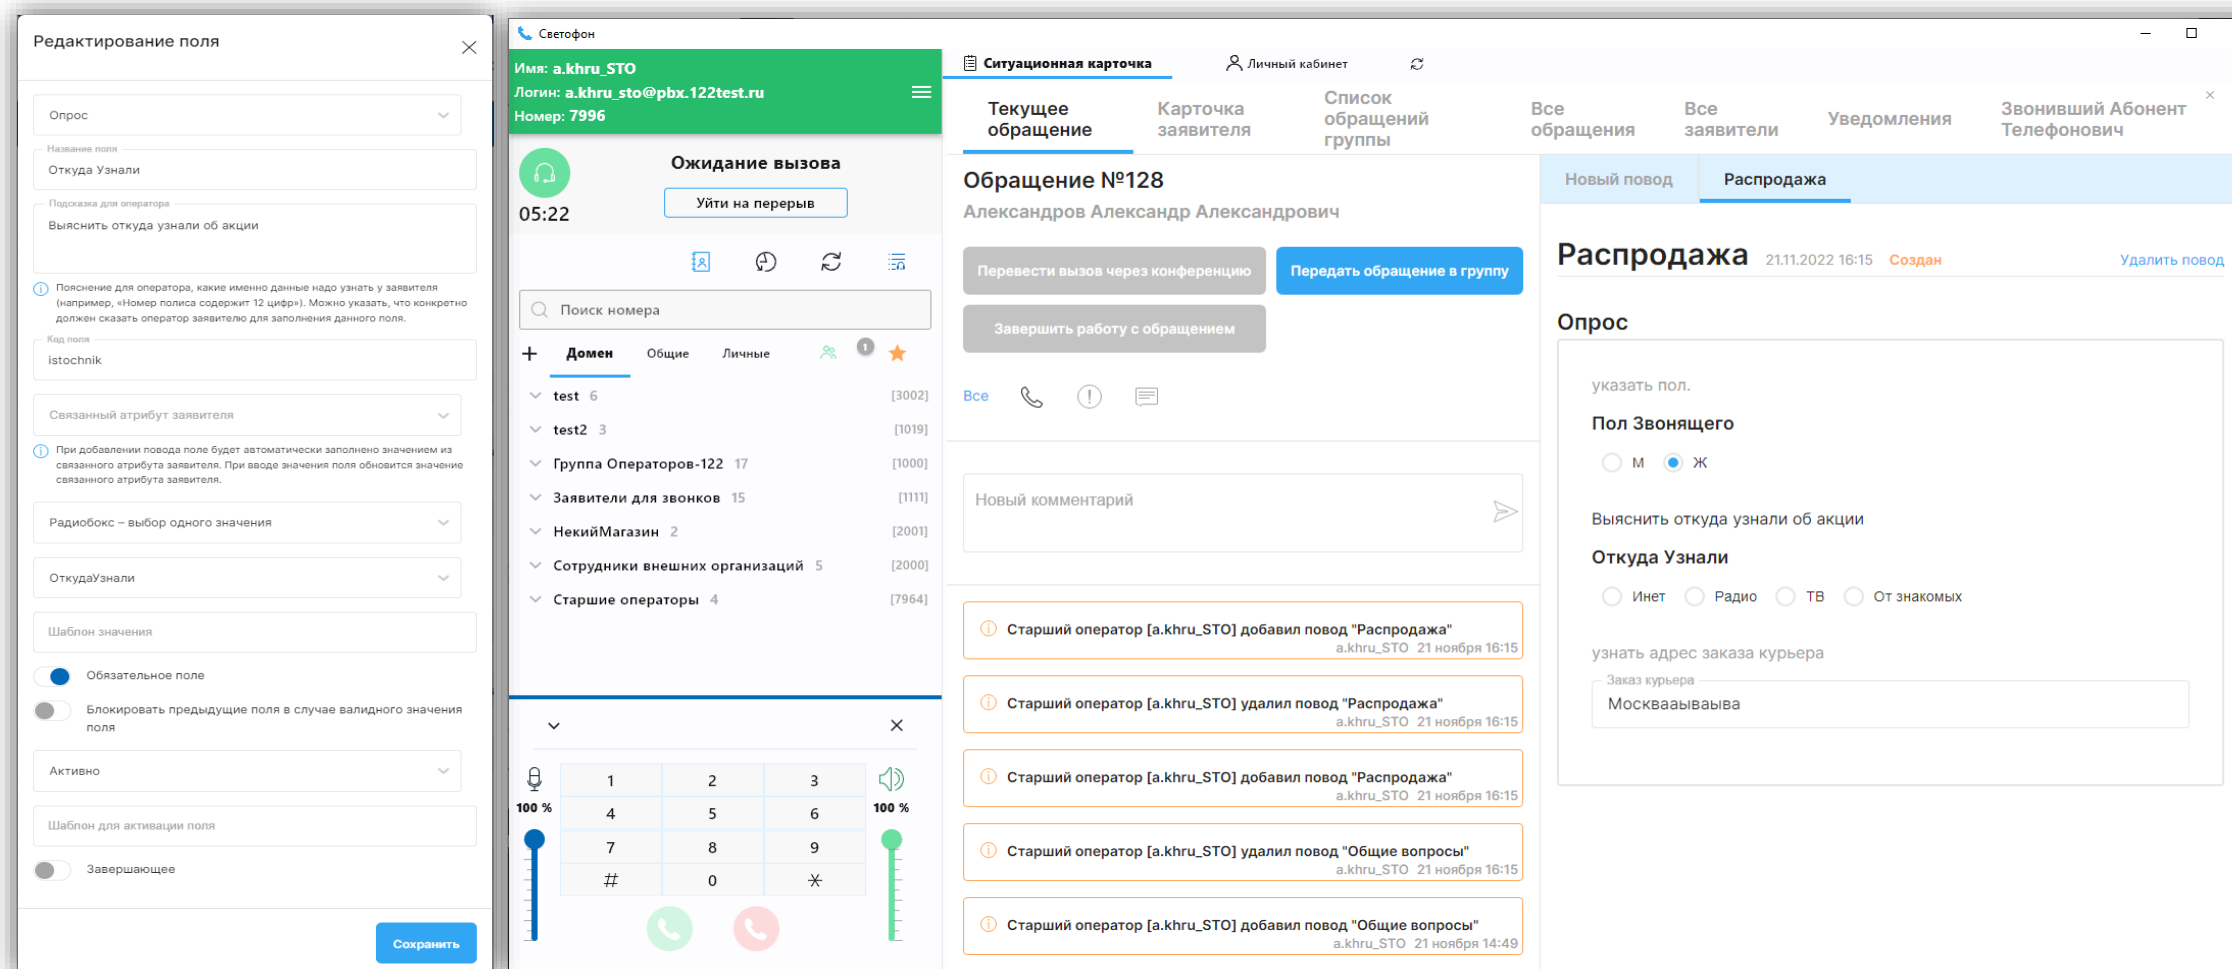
Редактирование поля

Опрос

Название поля
Откуда Узнали

Подсказка для оператора
Выяснить откуда узнали об акции

Пояснение для оператора, какие именно данные надо узнать у заявителя (например, «Номер полиса содержит 12 цифр»). Можно указать, что конкретно должен сказать оператор заявителю для заполнения данного поля.

Код поля
istochnik

Связанный атрибут заявителя

При добавлении повода поле будет автоматически заполнено значением из связанного атрибута заявителя. При вводе значения поля обновится значение связанного атрибута заявителя.

Радиобокс – выбор одного значения

ОткудаУзнали

Шаблон значения

Обязательное поле

Блокировать предыдущие поля в случае валидного значения поля

Активно

Шаблон для активации поля

Завершающее

Сохранить

Светофон

Имя: a.khru_STO
Логин: a.khru_sto@pbx.122test.ru
Номер: 7996

Ожидание вызова
05:22
Уйти на перерыв

Поиск номера

Домен Общие Личные 1

| test 6 | [3002] |
|---|---|
| test2 3 | [1019] |
| Группа Операторов-122 17 | [1000] |
| Заявители для звонков 15 | [1111] |
| НекийМагазин 2 | [2001] |
| Сотрудники внешних организаций 5 | [2000] |
| Старшие операторы 4 | [7964] |

100 %
| 1 | 2 | 3 |
|---|---|---|
| 4 | 5 | 6 |
| 7 | 8 | 9 |
| # | 0 | * |
100 %

Ситуационная карточка Личный кабинет

Текущее обращение Карточка заявителя Список обращений группы Все обращения Все заявители Уведомления Звонивший Абонент Телефонович

Обращение №128
Александров Александр Александрович

Перевести вызов через конференцию
Передать обращение в группу
Завершить работу с обращением

Все

Новый комментарий

Старший оператор [a.khru_STO] добавил повод "Распродажа"
a.khru_STO 21 ноября 16:15

Старший оператор [a.khru_STO] удалил повод "Распродажа"
a.khru_STO 21 ноября 16:15

Старший оператор [a.khru_STO] добавил повод "Распродажа"
a.khru_STO 21 ноября 16:15

Старший оператор [a.khru_STO] удалил повод "Общие вопросы"
a.khru_STO 21 ноября 16:15

Старший оператор [a.khru_STO] добавил повод "Общие вопросы"
a.khru_STO 21 ноября 14:49

Новый повод Распродажа

Распродажа 21.11.2022 16:15 Создан Удалить повод

Опрос

указать пол.
Пол Звонящего
М Ж

Выяснить откуда узнали об акции
Откуда Узнали
Инет Радио ТВ От знакомых

узнать адрес заказа курьера
Заказ курьера
Москвааываыва